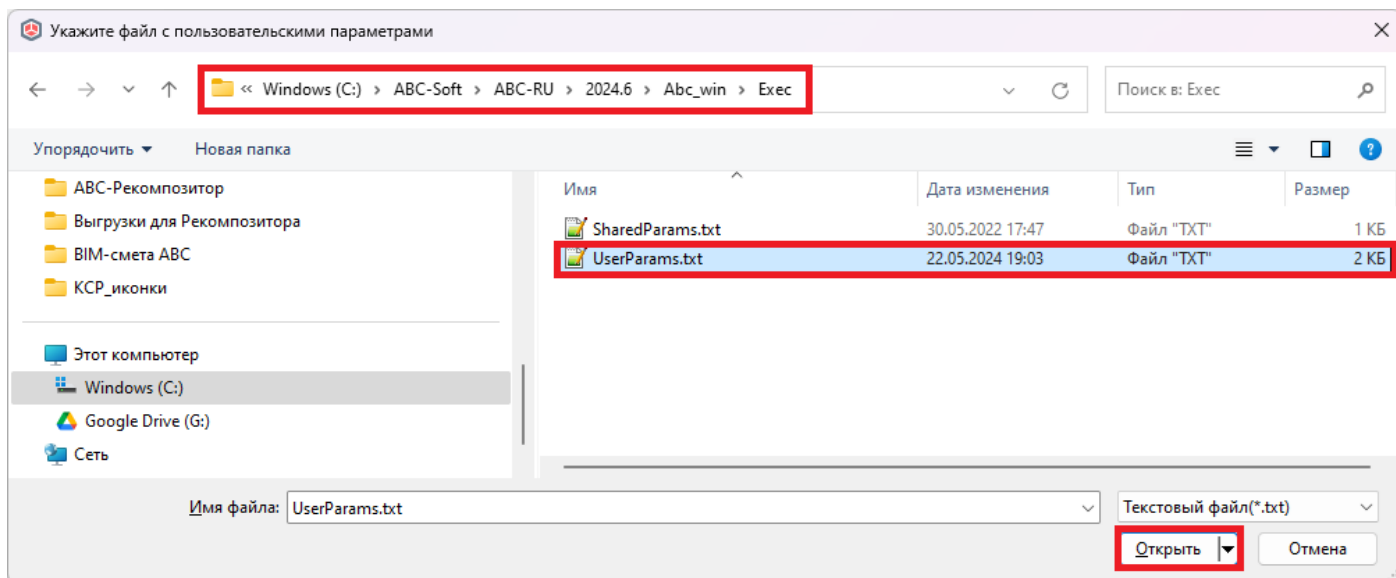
Укажите файл с пользовательскими параметрами

« Windows (C:) › ABC-Soft › ABC-RU › 2024.6 › Abc_win › Exec

Поиск в: Exec

Упорядочить ▾ Новая папка

АВС-Рекомпозитор
Выгрузки для Рекомпозитора
BIM-смета АВС
КСР_иконки

Этот компьютер
Windows (C:)
Google Drive (G:)
Сеть

| Имя | Дата изменения | Тип | Размер |
|---|---|---|---|
| SharedParams.txt | 30.05.2022 17:47 | Файл "TXT" | 1 КБ |
| UserParams.txt | 22.05.2024 19:03 | Файл "TXT" | 2 КБ |

Имя файла: UserParams.txt

Текстовый файл(*.txt)

Открыть

Отмена